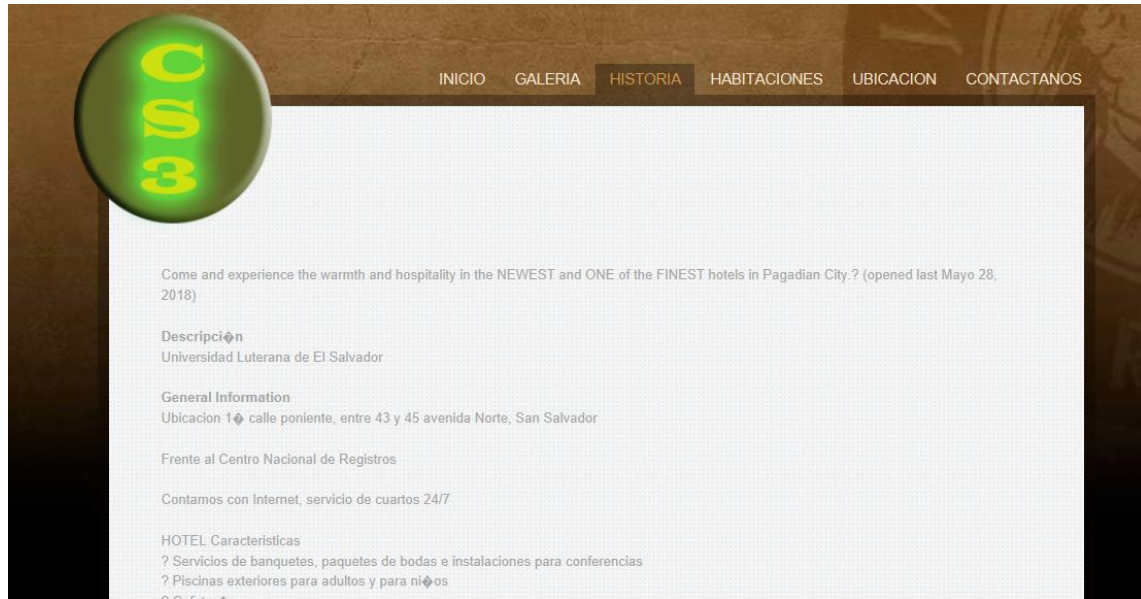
CS3

INICIO GALERIA HISTORIA HABITACIONES UBICACION CONTACTANOS

Come and experience the warmth and hospitality in the NEWEST and ONE of the FINEST hotels in Pagadian City.? (opened last Mayo 28, 2018)

Descripci�n
Universidad Luterana de El Salvador

General Information
Ubicacion 1� calle poniente, entre 43 y 45 avenida Norte, San Salvador

Frente al Centro Nacional de Registros

Contamos con Internet, servicio de cuartos 24/7

HOTEL Caracteristicas
? Servicios de banquetes, paquetes de bodas e instalaciones para conferencias
? Piscinas exteriores para adultos y para ni�os
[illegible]